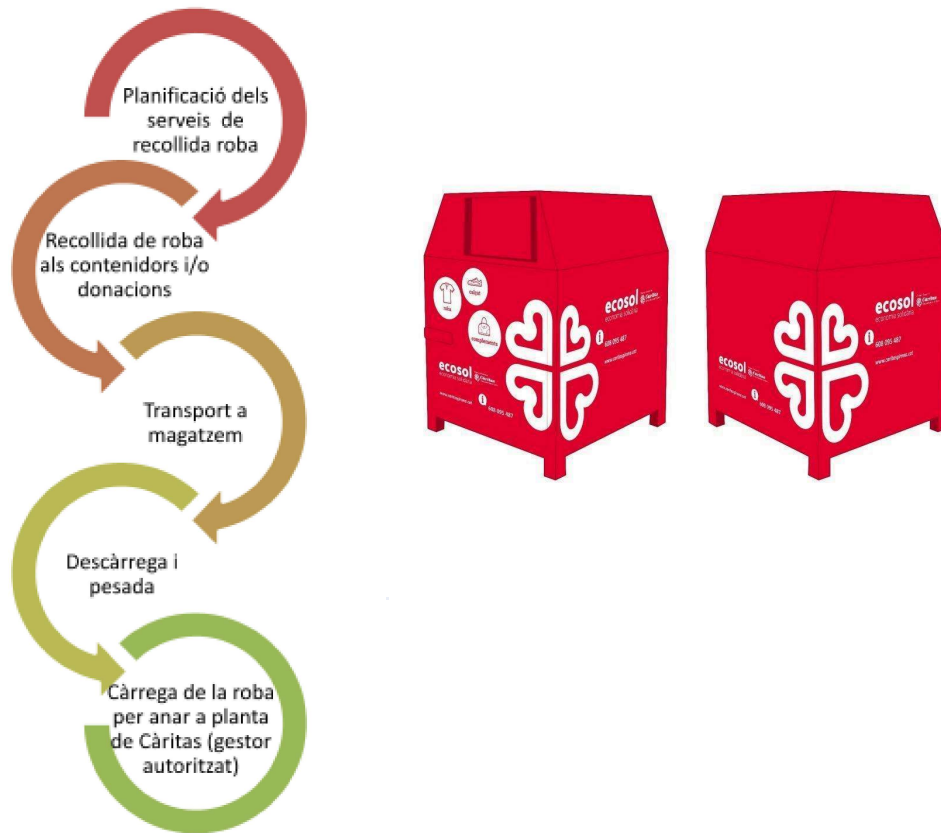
Planificació dels serveis de recollida roba

Recollida de roba als contenidors i/o donacions

Transport a magatzem

Descàrrega i pesada

Càrrega de la roba per anar a planta de Càritas (gestor autoritzat)

roba
calçat
complements
ecosol
economia solidària
Càritas
608 095 487
ecosol
economia solidària
Càritas
608 095 487

ecosol
economia solidària
Càritas
608 095 487
ecosol
economia solidària
Càritas
608 095 487